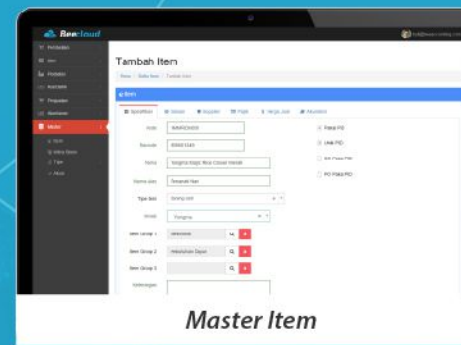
Beecloud

Tambah Item

Item

Kode

Barcode

Nama

Nama alias

Tipe Brg

Grup

Item Group 1

Item Group 2

Item Group 3

Keterangan

Tempat Nasi

Tangga

Peralatan Dapur

Pakai PO

Unik PO

PO Pakai PO

Master Item